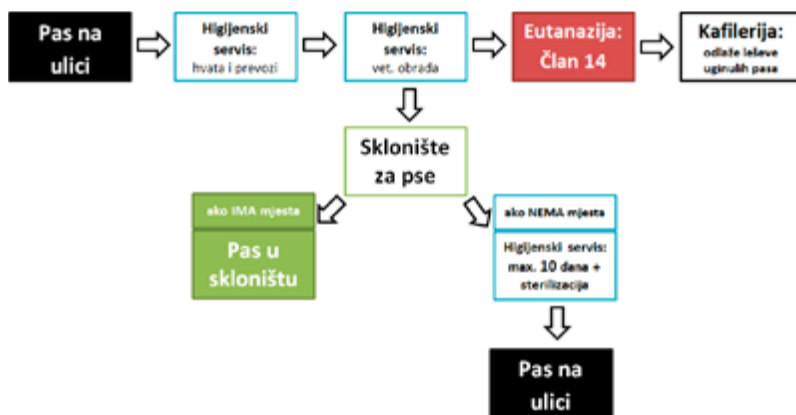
Pas na ulici

Higijenski servis: hvata i prevozi

Higijenski servis: vet. obrada

Eutanazija: Član 14

Kafilerija: odlaže leševe uginulih pasa

Sklonište za pse

ako IMA mjesta

Pas u skloništu

ako NEMA mjesta

Higijenski servis: max. 10 dana + sterilizacija

Pas na ulici